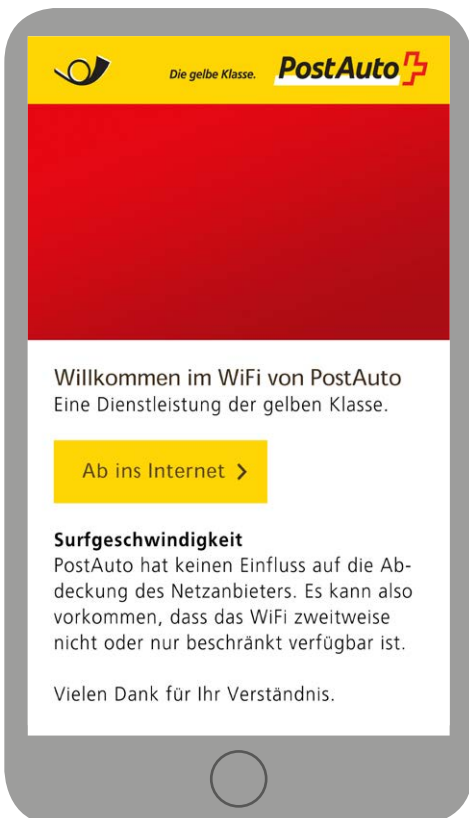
Die gelbe Klasse. PostAuto

Willkommen im WiFi von PostAuto
Eine Dienstleistung der gelben Klasse.

Ab ins Internet >

Surfgeschwindigkeit
PostAuto hat keinen Einfluss auf die Abdeckung des Netzanbieters. Es kann also vorkommen, dass das WiFi zweitweise nicht oder nur beschränkt verfügbar ist.

Vielen Dank für Ihr Verständnis.